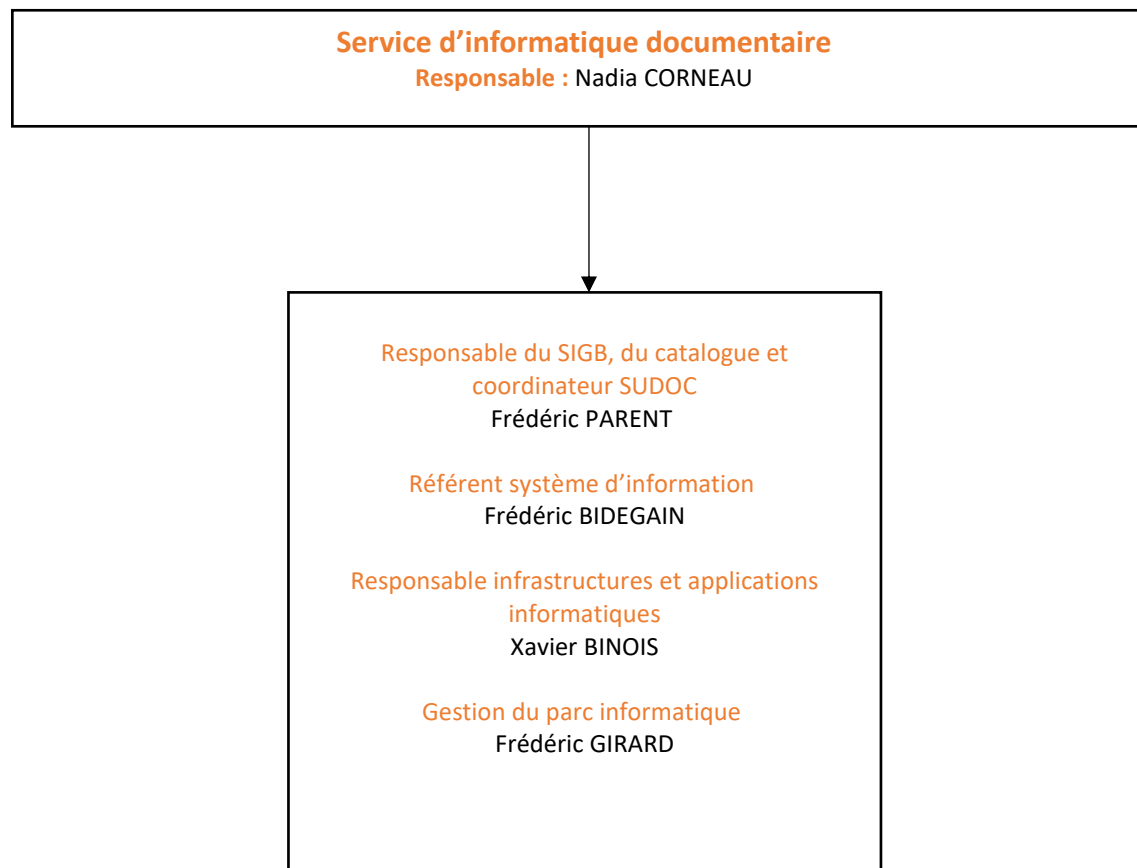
Service d’informatique documentaire
Responsable : Nadia CORNEAU

Responsable du SIGB, du catalogue et coordinateur SUDOC
Frédéric PARENT

Référent système d’information
Frédéric BIDEGAIN

Responsable infrastructures et applications informatiques
Xavier BINOIS

Gestion du parc informatique
Frédéric GIRARD